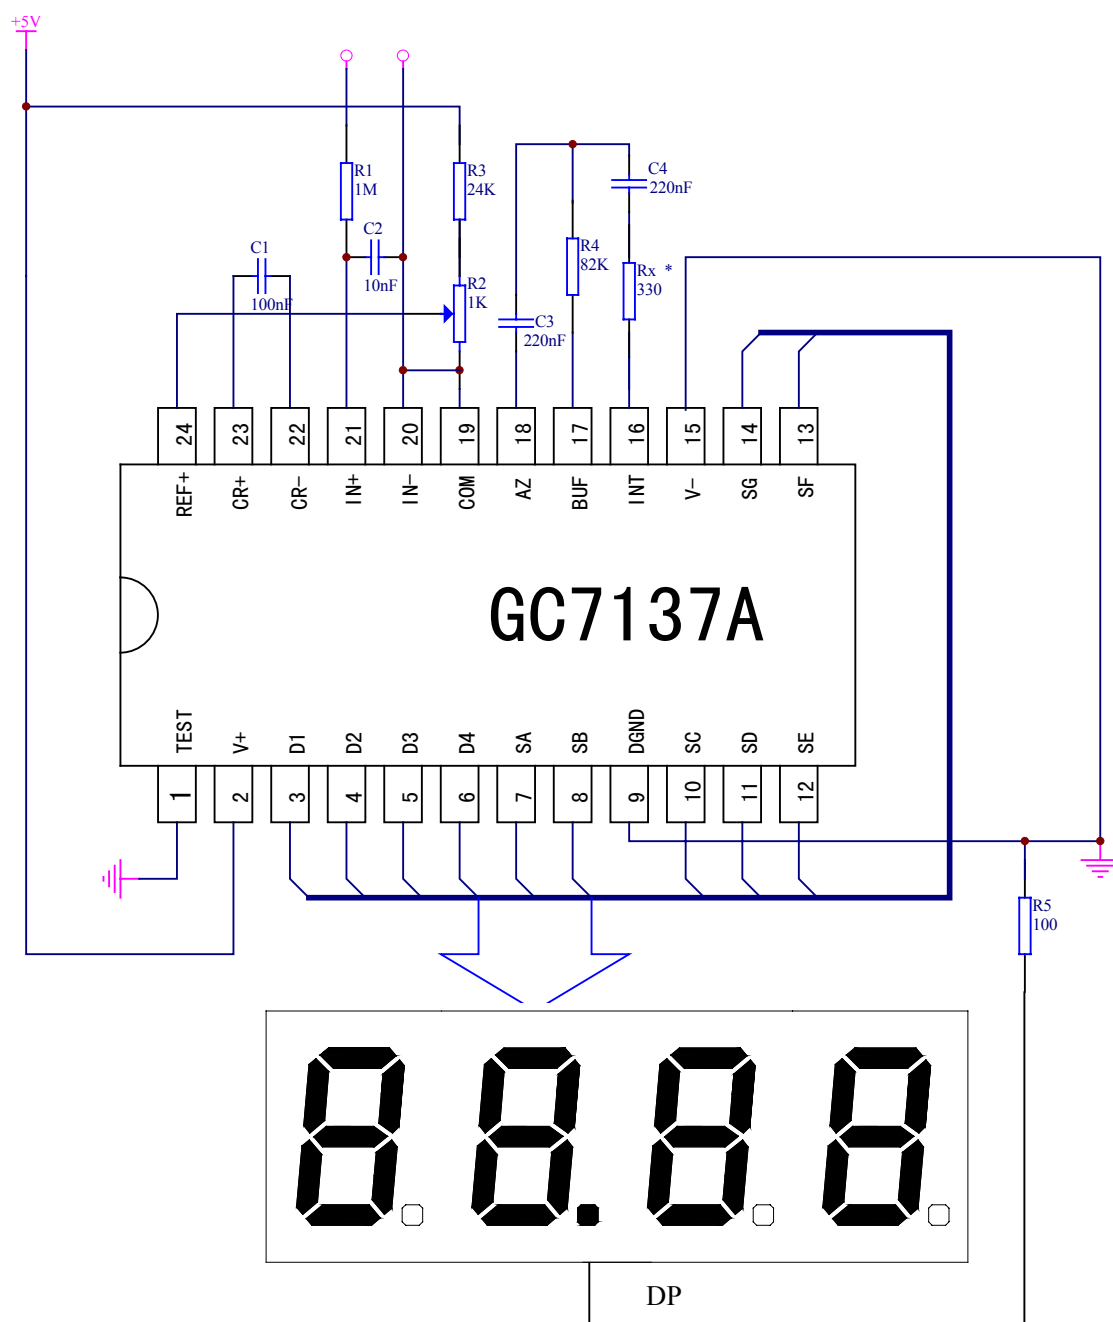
+5V

R1
1M

R3
24K

C4
220nF

C2
10nF

C1
100nF

R2
1K

R4
82K

Rx *
330

C3
220nF

24 23 22 21 20 19 18 17 16 15 14 13

REF+ CR+ CR− IN+ IN− COM AZ BUF INT V− SG SF

GC7137A

TEST V+ D1 D2 D3 D4 SA SB DGND SC SD SE

1 2 3 4 5 6 7 8 9 10 11 12

R5
100

DP